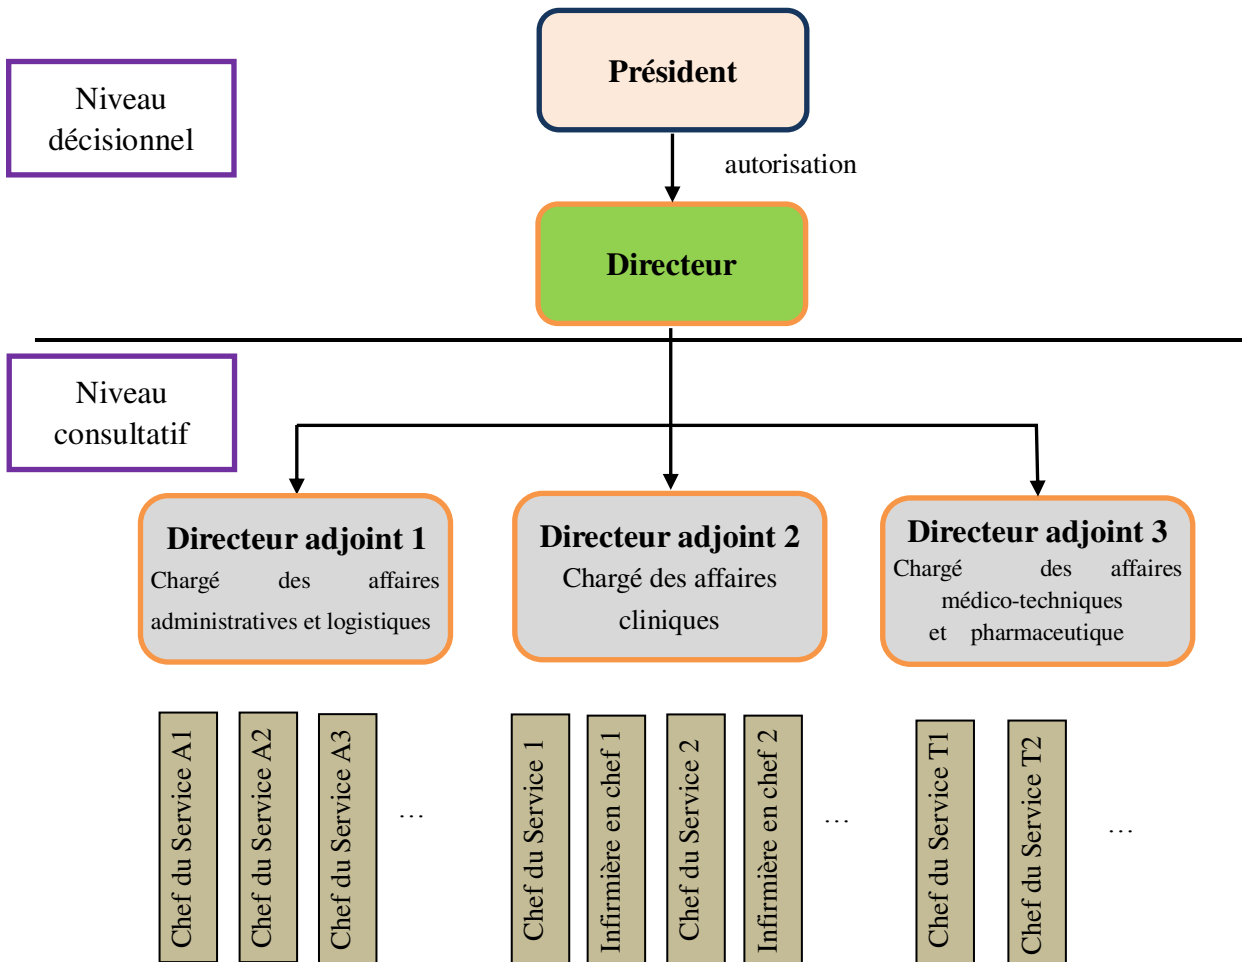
Niveau décisionnel

Président

autorisation

Directeur

Niveau consultatif

Directeur adjoint 1
Chargé des affaires administratives et logistiques

Directeur adjoint 2
Chargé des affaires cliniques

Directeur adjoint 3
Chargé des affaires médico-techniques et pharmaceutique

Chef du Service A1

Chef du Service A2

Chef du Service A3

…

Chef du Service 1

Infirmière en chef 1

Chef du Service 2

Infirmière en chef 2

…

Chef du Service T1

Chef du Service T2

…